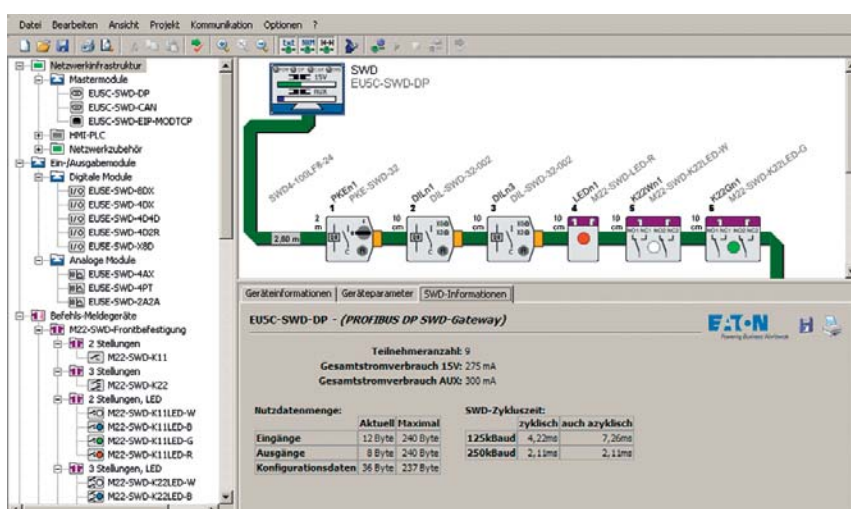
Datei Bearbeiten Ansicht Projekt Kommunikation Optionen ?

Netzwerkinfrastruktur
Mastermodule
EU5C-SWD-DP
EU5C-SWD-CAN
EU5C-SWD-EIP-MODTCP
HMI-PLC
Netzwerkzubehör
Ein-/Ausgabemodule
Digitale Module
EU5E-SWD-8DX
EU5E-SWD-4DX
EU5E-SWD-4D4D
EU5E-SWD-4D2R
EU5E-SWD-X8D
Analoge Module
EU5E-SWD-4AX
EU5E-SWD-4PT
EU5E-SWD-2A2A
Befehls-Meldegeräte
M22-SWD-Frontbefestigung
2 Stellungen
M22-SWD-K11
3 Stellungen
M22-SWD-K22
2 Stellungen, LED
M22-SWD-K11LED-W
M22-SWD-K11LED-B
M22-SWD-K11LED-G
M22-SWD-K11LED-R
3 Stellungen, LED
M22-SWD-K22LED-W
M22-SWD-K22LED-B

SWD
EU5C-SWD-DP
15V
AUX

SWD4-100LF8-24
2.80 m
PKEn1 PKE-SWD-32
DILn1 DIL-SWD-32-002
DILn3 DIL-SWD-32-002
LEDn1 M22-SWD-LED-R
K22Wn1 M22-SWD-K22LED-W
K22Gn1 M22-SWD-K22LED-G
1 2 3 4 5 6
2 m 10 cm 10 cm 10 cm 10 cm 10 cm

Geräteinformationen | Geräteparameter | SWD-Informationen

EU5C-SWD-DP - (PROFIBUS DP SWD-Gateway)

EATON Powering Business Worldwide

Teilnehmeranzahl: 9
Gesamtstromverbrauch 15V: 275 mA
Gesamtstromverbrauch AUX: 300 mA

Nutzdatenmenge:

| | Aktuell | Maximal |
|---|---|---|
| Eingänge | 12 Byte | 240 Byte |
| Ausgänge | 8 Byte | 240 Byte |
| Konfigurationsdaten | 36 Byte | 237 Byte |

SWD-Zykluszeit:

| | zyklisch | auch azyklisch |
|---|---|---|
| 125kBaud | 4,22ms | 7,26ms |
| 250kBaud | 2,11ms | 2,11ms |